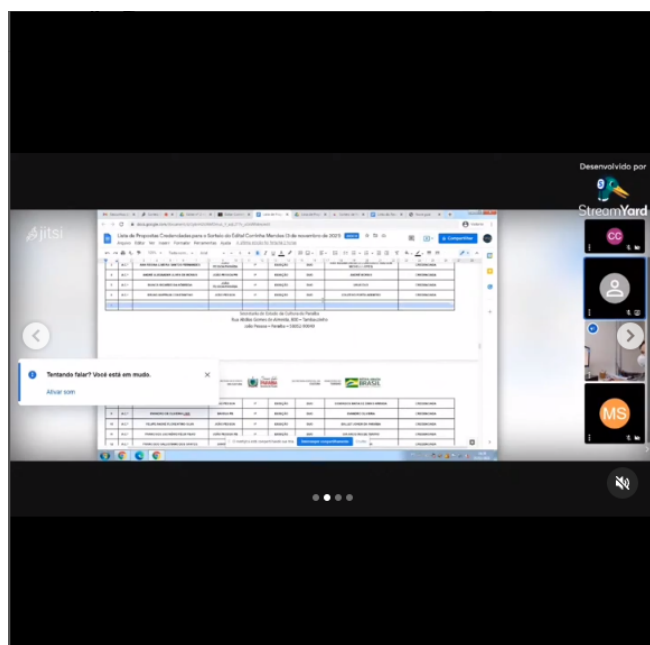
Desenvolvido por
StreamYard

jitsi

Lista de Propostas Credenciadas para o Sorteio do Edital Cantinho Mendes (3 de novembro de 2023)

Compartilhar

Secretaria de Estado da Cultura da Paraíba
Rua Abdias Gomes de Almeida, 800 • Tambauzinho
João Pessoa • Paraíba • 58042-900

Tentando falar? Você está em mudo.
Ativar som

BRASIL

Interromper compartilhamento

CC

MS